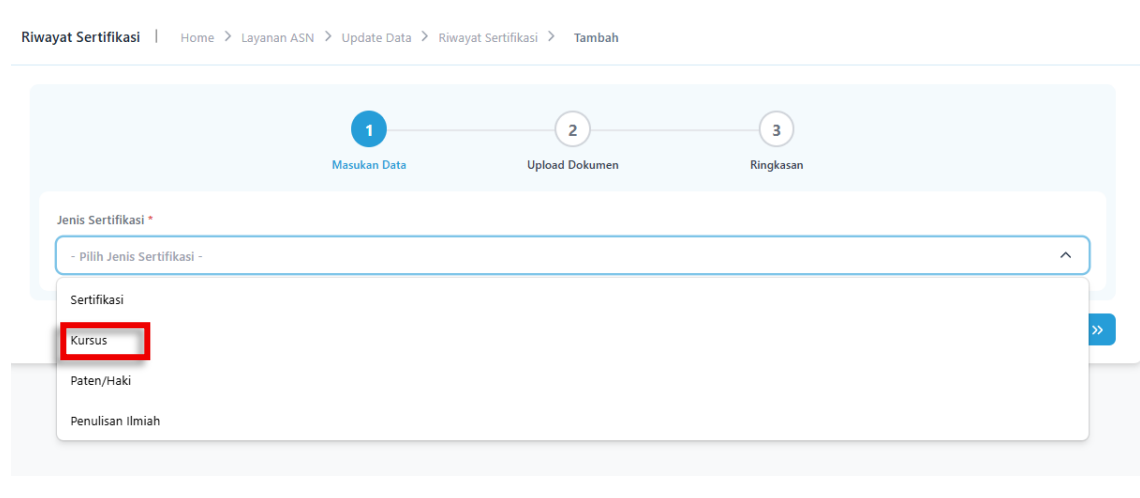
Riwayat Sertifikasi | Home > Layanan ASN > Update Data > Riwayat Sertifikasi > Tambah

1 Masukan Data
2 Upload Dokumen
3 Ringkasan

Jenis Sertifikasi *

- Pilih Jenis Sertifikasi -

Sertifikasi
Kursus
Paten/Haki
Penulisan Ilmiah

»